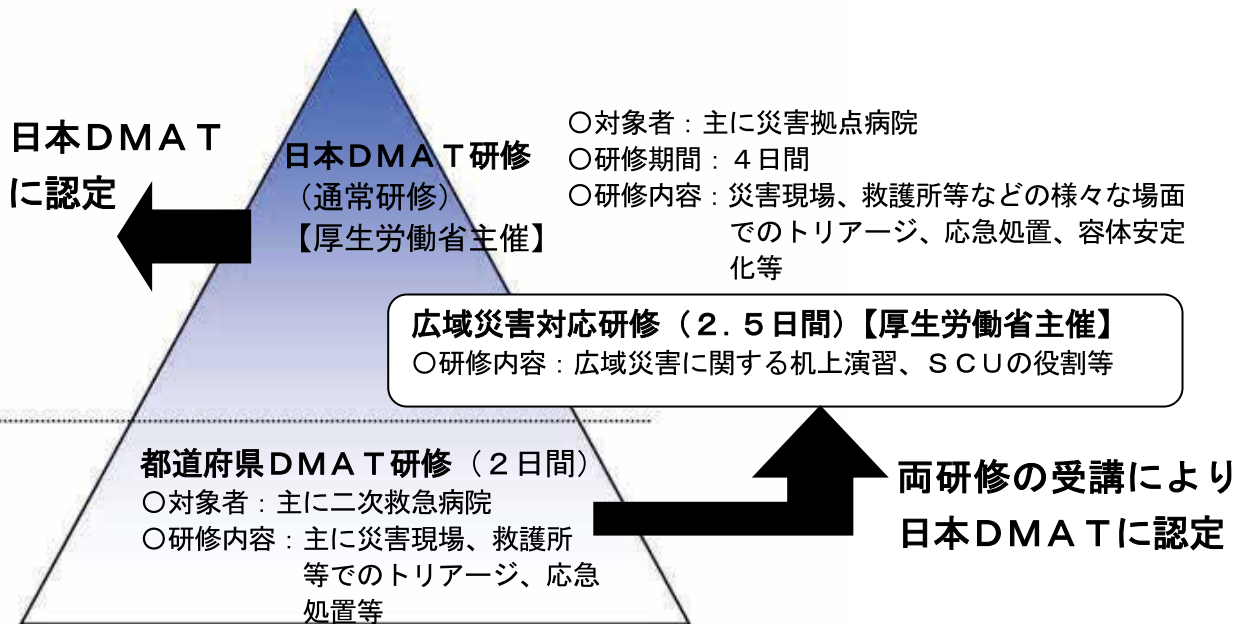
日本ＤＭＡＴ
に認定

日本ＤＭＡＴ研修
（通常研修）
【厚生労働省主催】

○対象者：主に災害拠点病院
○研修期間：４日間
○研修内容：災害現場、救護所等などの様々な場面でのトリアージ、応急処置、容体安定化等

広域災害対応研修（２．５日間）【厚生労働省主催】
○研修内容：広域災害に関する机上演習、ＳＣＵの役割等

都道府県ＤＭＡＴ研修（２日間）
○対象者：主に二次救急病院
○研修内容：主に災害現場、救護所等でのトリアージ、応急処置等

両研修の受講により
日本ＤＭＡＴに認定